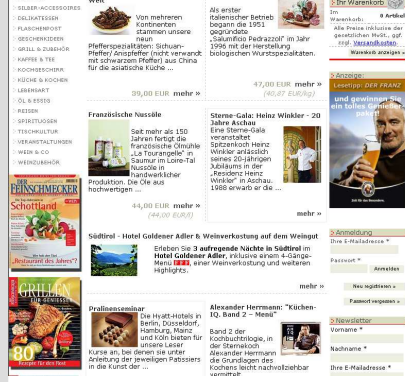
SILBER-ACCESSOIRES
DELIKATESSEN
FLASCHENPOST
GESCHENKIDEEN
GRILL & ZUBEHÖR
KAFFEE & TEE
KOCHSCHSCHIRR
KÜCHE & KOCHEN
LEBENSART
ÖL & ESSIG
REISEN
SPIRITUOSEN
TISCHKULTUR
VERANSTALTUNGEN
WEIN & CO
WEINZUBEHÖR

FEINSCHMECKER
Schottland
"Restaurant des Jahres"

GRILLEN FÜR GENIESSER
80

Welt
Von mehreren Kontinenten stammen unsere neun Pfefferspezialitäten: Sichuan-Pfeffer/ Anispfeffer (rot) verwandt mit schwarzem Pfeffer) aus China für die asiatische Küche ...
39,00 EUR mehr »

Als erster italienischer Betrieb begann die 1951 gegründete „Salumificio Pedrazzoli" im Jahr 1996 mit der Herstellung biologischen Wurstspezialitäten.
47,00 EUR mehr »
(46,87 EUR/kg)

Französische Nussöle
Seit mehr als 150 Jahren fertigt die französische Ölmühle „La Tourangelle" in Saumur im Loire-Tal Nussöle in handwerklicher Produktion. Die Öle aus hochwertigen ...
22,00 EUR mehr »
(44,00 EUR/l)

Sterne-Gala: Heinz Winkler - 20 Jahre Aschau
Eine Sterne-Gala veranstaltet Spitzenkoch Heinz Winkler anlässlich seines 20-jährigen Jubiläums in der „Residenz Heinz Winkler" in Aschau. 1988 erwarb er die ...
mehr »

Südtirol - Hotel Goldener Adler & Weinverkostung auf dem Weingut
Erleben Sie 3 aufregende Nächte in Südtirol im Hotel Goldener Adler, inklusive einem 4-Gänge-Menü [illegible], einer Weinverkostung und weiteren Highlights.
mehr »

Pralinenseminar
Die Hyatt-Hotels in Berlin, Düsseldorf, Hamburg, Mainz und Köln bieten für diese Leser Kurse an, bei denen sie unter Anleitung der jeweiligen Patissiers in die Kunst der ...

Alexander Herrmann: "Küchen-IQ. Band 2 - Menü"
Band 2 der Kochbuchtrilogie, in der Starkoch Alexander Herrmann die Grundlagen des Kochens leicht nachvollziehbar vermittelt ...

Ihr Warenkorb
Im Warenkorb:
Alle Preise inklusive der gesetzlichen MwSt., ggf. zzgl. Versandkosten.
Warenkorb anzeigen »

Anzeige:
Lesetipp: DER FEINSCHMECKER
und gewinnen Sie ein tolles Geschenk!

Anmeldung
Ihre E-Mailadresse *
Passwort *
Anmelden
Neu registrieren »
Passwort vergessen »

Newsletter
Vorname *
Nachname *
Ihre E-Mailadresse *